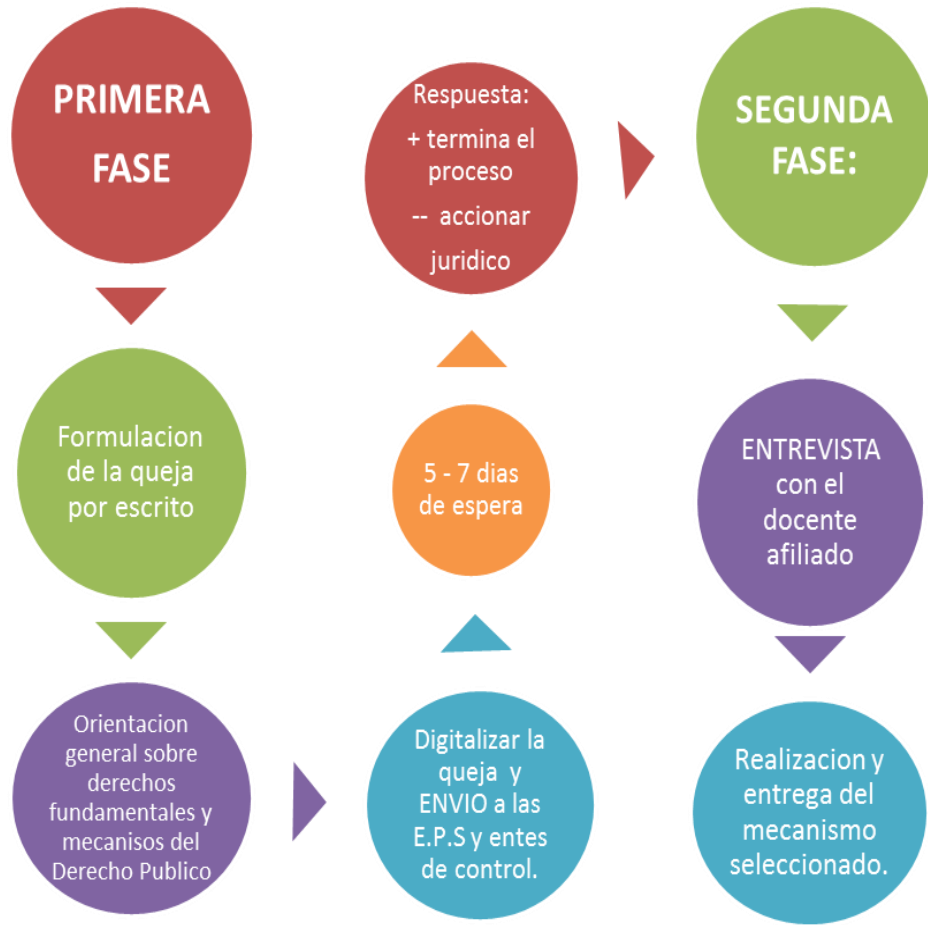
PRIMERA FASE

Formulacion de la queja por escrito

Orientacion general sobre derechos fundamentales y mecanisos del Derecho Publico

Digitalizar la queja y ENVIO a las E.P.S y entes de control.

5 - 7 dias de espera

Respuesta:
+ termina el proceso
-- accionar juridico

SEGUNDA FASE:

ENTREVISTA con el docente afiliado

Realizacion y entrega del mecanismo seleccionado.